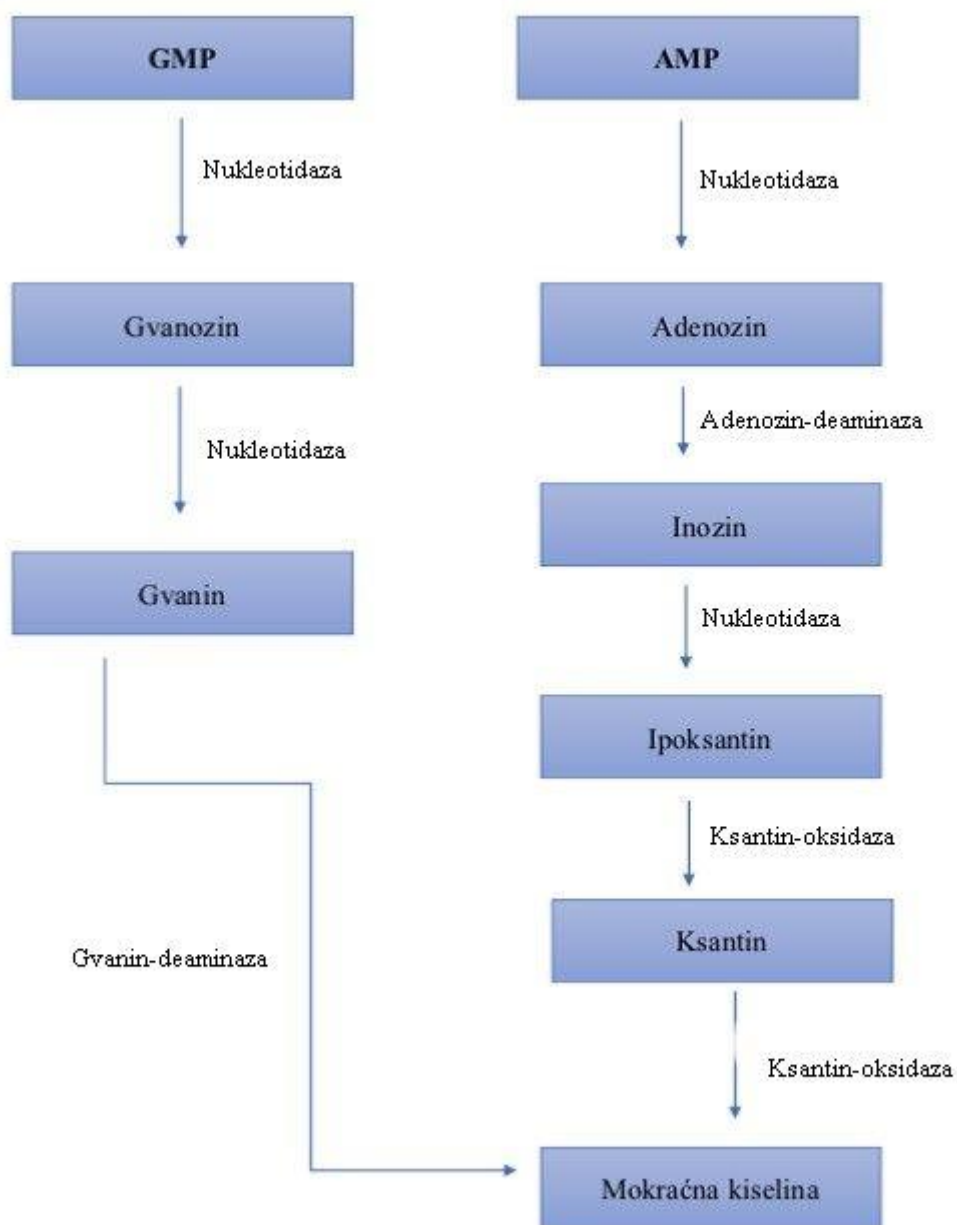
GMP

Nukleotidaza

Gvanozin

Nukleotidaza

Gvanin

Gvanin-deaminaza

AMP

Nukleotidaza

Adenozin

Adenozin-deaminaza

Inozin

Nukleotidaza

Ipoksantin

Ksantin-oksidaza

Ksantin

Ksantin-oksidaza

Mokraćna kiselina